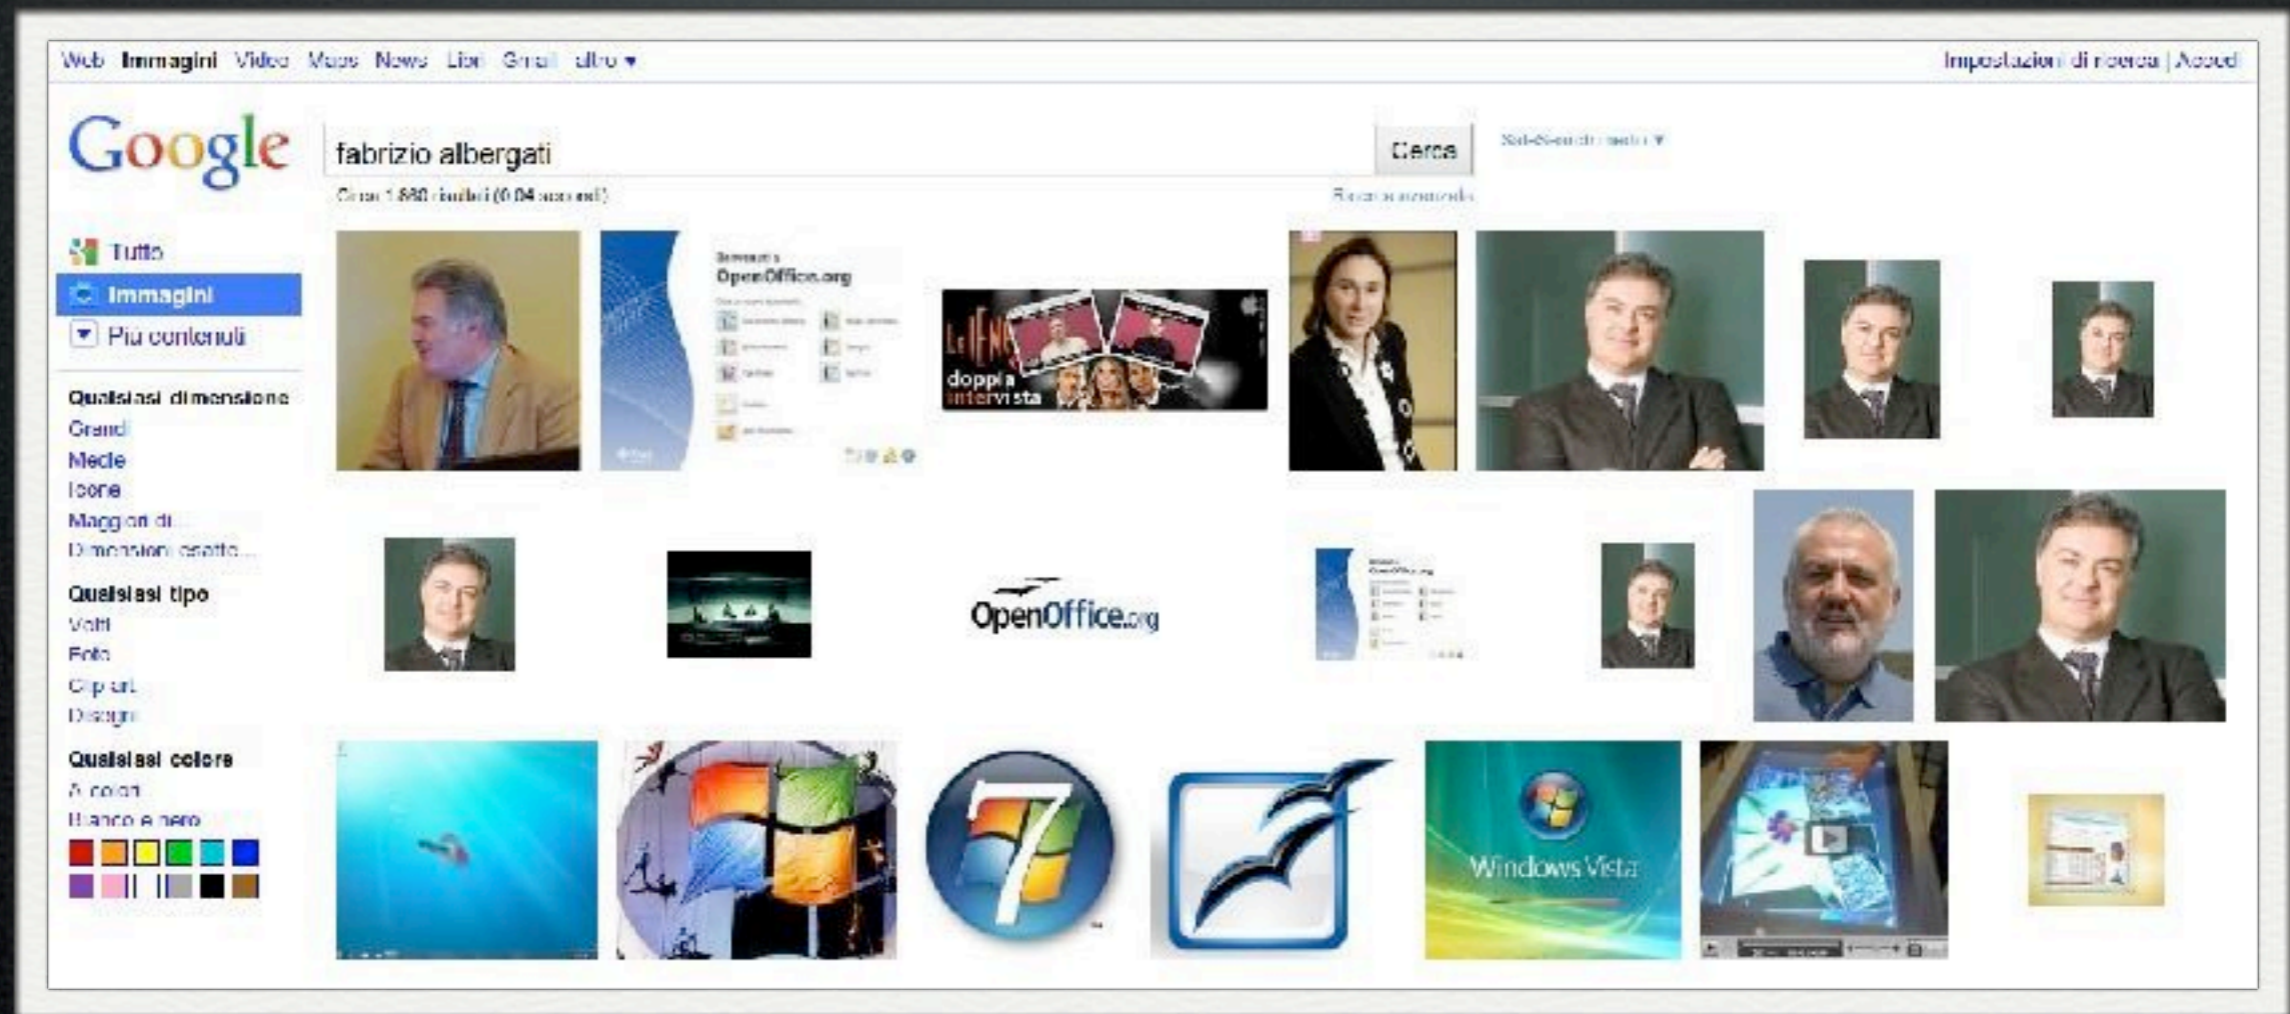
Web Immagini Video Maps News Libri Gmail altro ▾

Impostazioni di ricerca | Accedi

Google

fabrizio albergati

Cerca

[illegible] ▾

Circa 1.880 risultati (0,04 secondi)

Ricerca avanzata

Tutto

Immagini

Più contenuti

Qualsiasi dimensione

Grandi

Medie

Icone

Maggiori di...

Dimensioni esatte...

Qualsiasi tipo

Volti

Foto

Clip art

Disegni

Qualsiasi colore

A colori

Bianco e nero

Benvenuti a OpenOffice.org

Le Iene doppia intervista

OpenOffice.org

Windows Vista

7